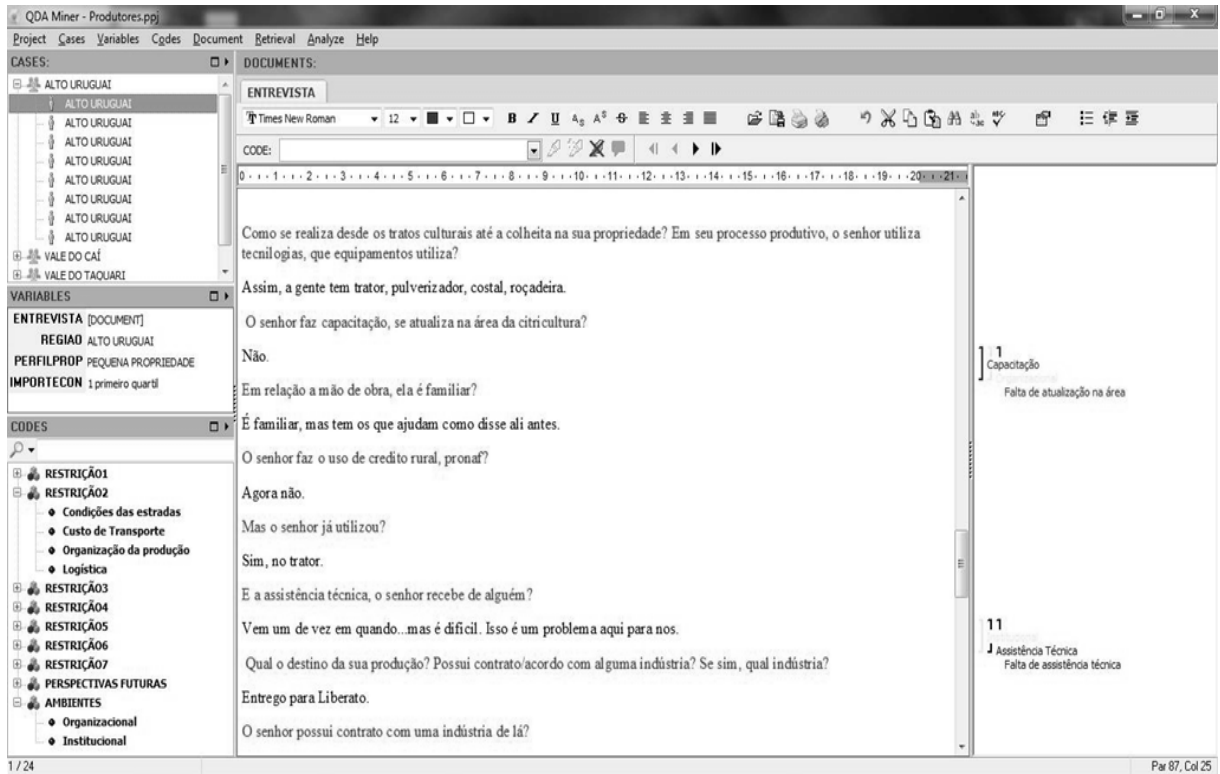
QDA Miner - Produtores.ppj

Project Cases Variables Codes Document Retrieval Analyze Help

CASES:

ALTO URUGUAI
ALTO URUGUAI
ALTO URUGUAI
ALTO URUGUAI
ALTO URUGUAI
ALTO URUGUAI
ALTO URUGUAI
ALTO URUGUAI
ALTO URUGUAI
VALE DO CAÍ
VALE DO TAQUARI

VARIABLES

ENTREVISTA [DOCUMENT]
REGIAO ALTO URUGUAI
PERFILPROP PEQUENA PROPRIEDADE
IMPORTECON 1 primeiro quartil

CODES

RESTRIÇÃO1
RESTRIÇÃO2
Condições das estradas
Custo de Transporte
Organização da produção
Logística
RESTRIÇÃO3
RESTRIÇÃO4
RESTRIÇÃO5
RESTRIÇÃO6
RESTRIÇÃO7
PERSPECTIVAS FUTURAS
AMBIENTES
Organizacional
Institucional

DOCUMENTS:

ENTREVISTA

Times New Roman 12

CODE:

0 1 2 3 4 5 6 7 8 9 10 11 12 13 14 15 16 17 18 19 20 21

Como se realiza desde os tratos culturais até a colheita na sua propriedade? Em seu processo produtivo, o senhor utiliza tecnilogias, que equipamentos utiliza?

Assim, a gente tem trator, pulverizador, costal, roçadeira.

O senhor faz capacitação, se atualiza na área da citricultura?

Não.

Em relação a mão de obra, ela é familiar?

É familiar, mas tem os que ajudam como disse ali antes.

O senhor faz o uso de credito rural, pronaf?

Agora não.

Mas o senhor já utilizou?

Sim, no trator.

E a assistência técnica, o senhor recebe de alguém?

Vem um de vez em quando...mas é difícil. Isso é um problema aqui para nos.

Qual o destino da sua produção? Possui contrato/acordo com alguma indústria? Se sim, qual indústria?

Entrego para Liberato.

O senhor possui contrato com uma indústria de lá?

1
Capacitação
Falta de atualização na área

11
Assistência Técnica
Falta de assistência técnica

1 / 24

Par 87, Col 25